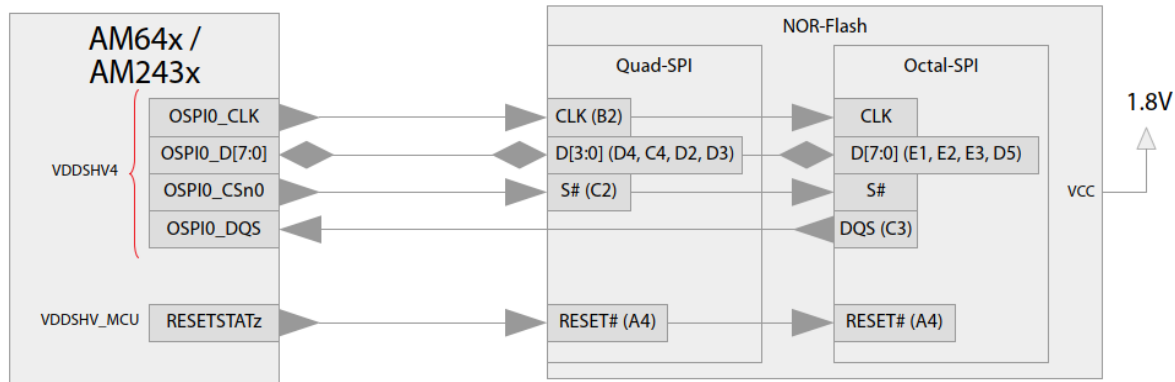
AM64x /
AM243x

VDDSHV4

OSPI0_CLK
OSPI0_D[7:0]
OSPI0_CSn0
OSPI0_DQS

VDDSHV_MCU

RESETSTATz

NOR-Flash

Quad-SPI

CLK (B2)
D[3:0] (D4, C4, D2, D3)
S# (C2)

RESET# (A4)

Octal-SPI

CLK
D[7:0] (E1, E2, E3, D5)
S#
DQS (C3)

RESET# (A4)

VCC

1.8V